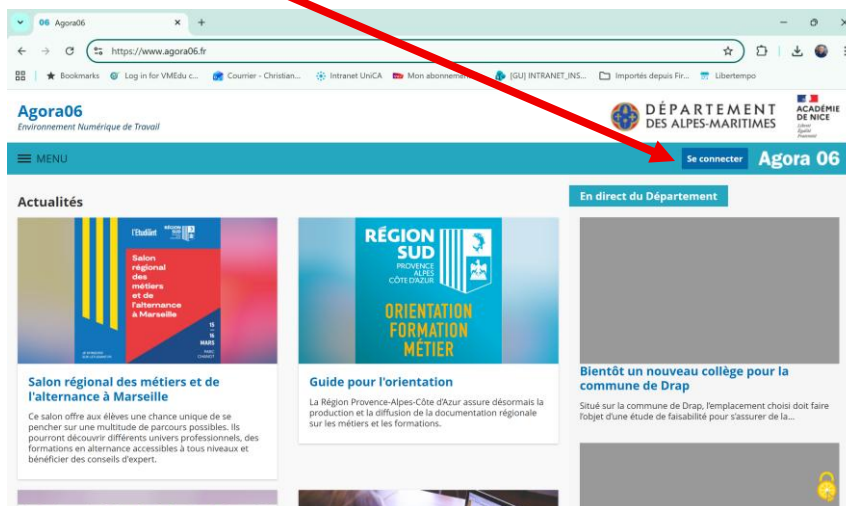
06 Agora06

https://www.agora06.fr

Bookmarks Log in for VMEdu c... Courrier - Christian... Intranet UniCA Mon abonnement [GU] INTRANET_INS... Importés depuis Fir... Libertempo

Agora06
Environnement Numérique de Travail

DÉPARTEMENT DES ALPES-MARITIMES

ACADÉMIE DE NICE
Liberté Égalité Fraternité

MENU

Se connecter

Agora 06

Actualités

L'Etudiant RÉGION SUD

Salon régional des métiers et de l'alternance à Marseille

15 16 MARS

Salon régional des métiers et de l'alternance à Marseille

Ce salon offre aux élèves une chance unique de se pencher sur une multitude de parcours possibles. Ils pourront découvrir différents univers professionnels, des formations en alternance accessibles à tous niveaux et bénéficier des conseils d'expert.

RÉGION SUD PROVENCE ALPES CÔTE D'AZUR

ORIENTATION FORMATION MÉTIER

Guide pour l'orientation

La Région Provence-Alpes-Côte d'Azur assure désormais la production et la diffusion de la documentation régionale sur les métiers et les formations.

En direct du Département

Bientôt un nouveau collège pour la commune de Drap

Situé sur la commune de Drap, l'emplacement choisi doit faire l'objet d'une étude de faisabilité pour s'assurer de la...